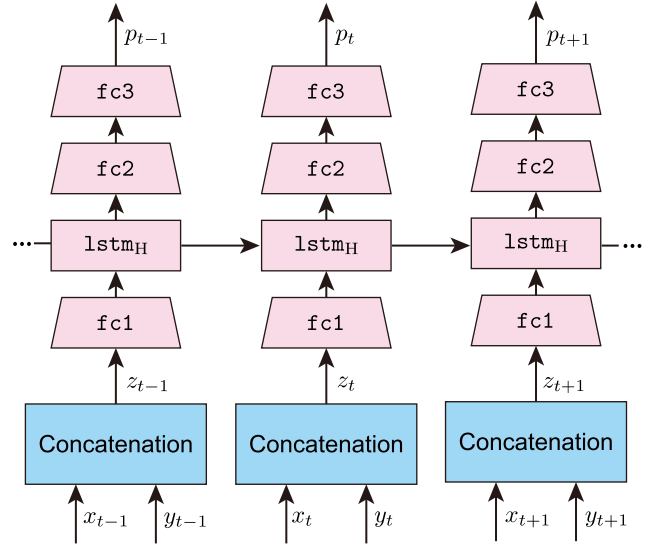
$p_{t-1}$
fc3
fc2
... $\mathtt{lstm}_{\mathrm{H}}$
fc1
$z_{t-1}$
Concatenation
$x_{t-1}$ $y_{t-1}$

$p_t$
fc3
fc2
$\mathtt{lstm}_{\mathrm{H}}$
fc1
$z_t$
Concatenation
$x_t$ $y_t$

$p_{t+1}$
fc3
fc2
$\mathtt{lstm}_{\mathrm{H}}$ ...
fc1
$z_{t+1}$
Concatenation
$x_{t+1}$ $y_{t+1}$